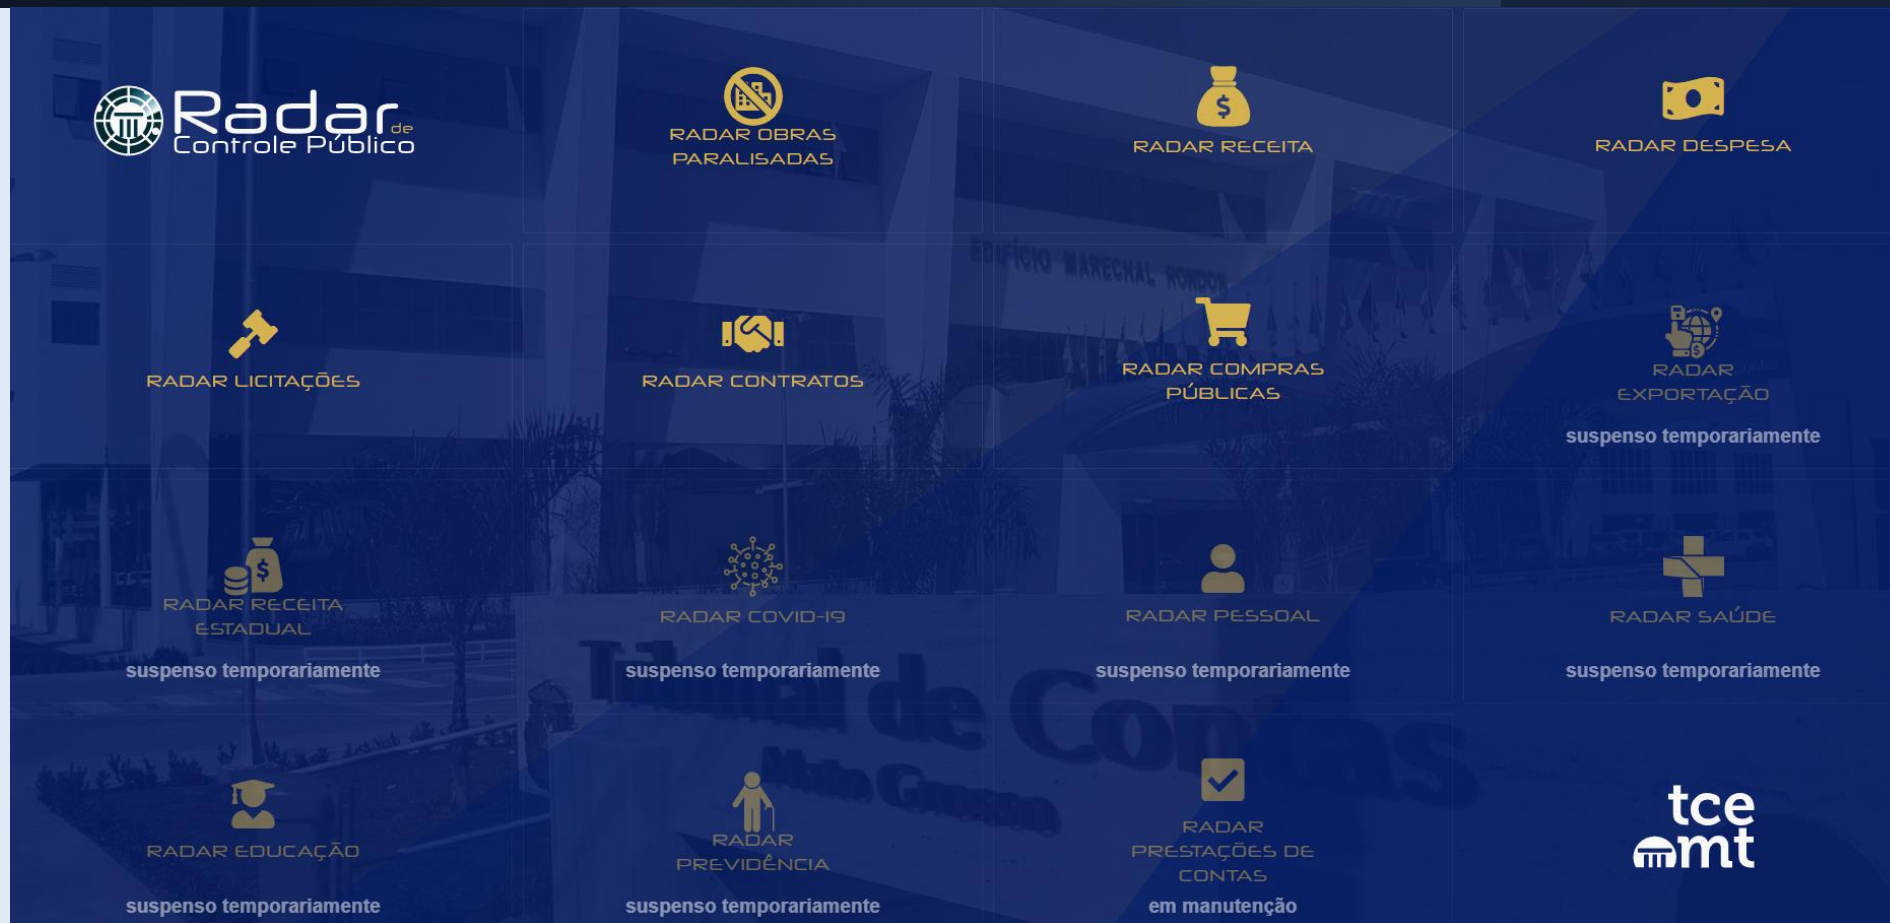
Radar de Controle Público

RADAR OBRAS PARALISADAS

RADAR RECEITA

RADAR DESPESA

RADAR LICITAÇÕES

RADAR CONTRATOS

RADAR COMPRAS PÚBLICAS

RADAR EXPORTAÇÃO

suspenso temporariamente

RADAR RECEITA ESTADUAL

suspenso temporariamente

RADAR COVID-19

suspenso temporariamente

RADAR PESSOAL

suspenso temporariamente

RADAR SAÚDE

suspenso temporariamente

RADAR EDUCAÇÃO

suspenso temporariamente

RADAR PREVIDÊNCIA

suspenso temporariamente

RADAR PRESTAÇÕES DE CONTAS

em manutenção

tce mt